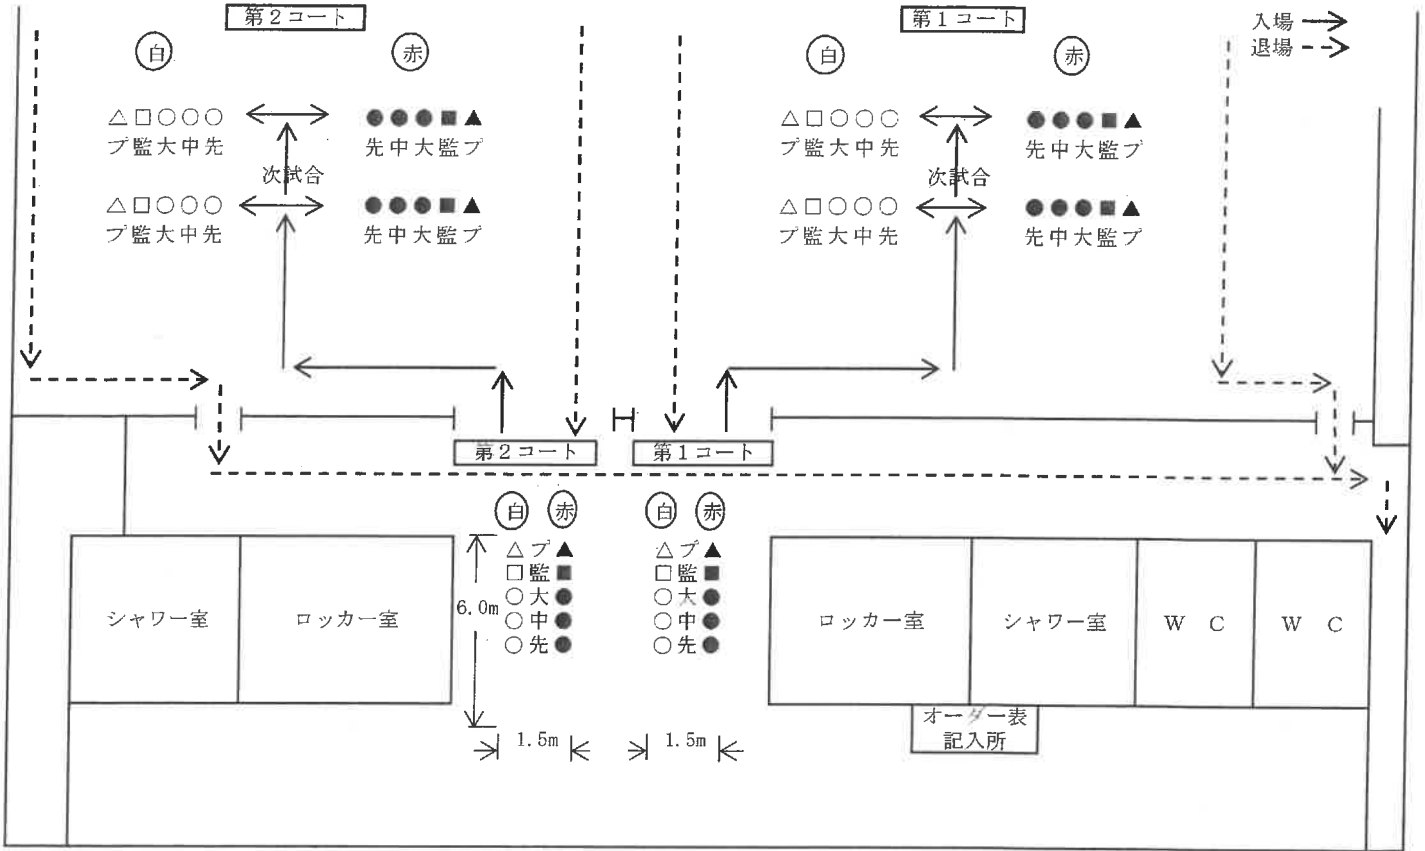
第２コート

第１コート

入場
退場

白 赤

△□○○○ ブ監大中先
●●●■▲ 先中大監ブ
次試合
△□○○○ ブ監大中先
●●●■▲ 先中大監ブ

白 赤

△□○○○ ブ監大中先
●●●■▲ 先中大監ブ
次試合
△□○○○ ブ監大中先
●●●■▲ 先中大監ブ

第２コート
第１コート

白 赤
△ブ▲
□監■
○大●
○中●
○先●

白 赤
△ブ▲
□監■
○大●
○中●
○先●

6.0m
1.5m
1.5m

シャワー室
ロッカー室
ロッカー室
シャワー室
W C
W C

オーダー表
記入所